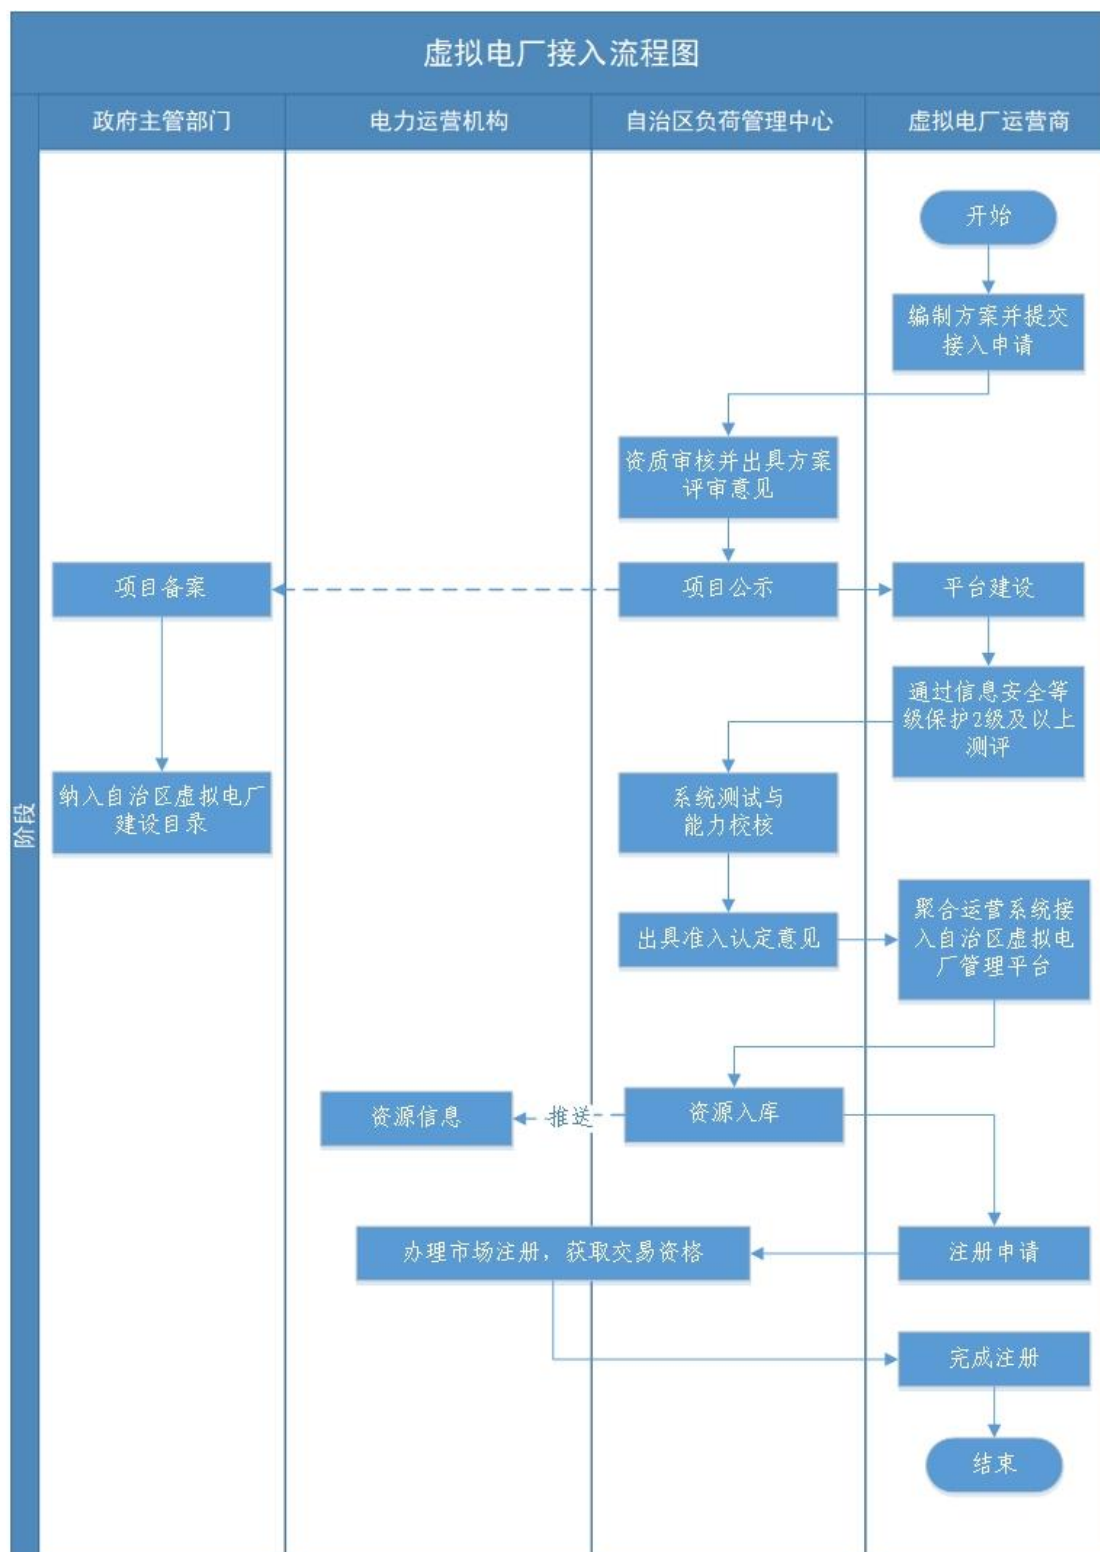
虚拟电厂接入流程图

政府主管部门

电力运营机构

自治区负荷管理中心

虚拟电厂运营商

阶段

开始

编制方案并提交接入申请

资质审核并出具方案评审意见

项目备案

项目公示

平台建设

通过信息安全等级保护2级及以上测评

纳入自治区虚拟电厂建设目录

系统测试与能力校核

出具准入认定意见

聚合运营系统接入自治区虚拟电厂管理平台

资源信息

推送

资源入库

办理市场注册，获取交易资格

注册申请

完成注册

结束